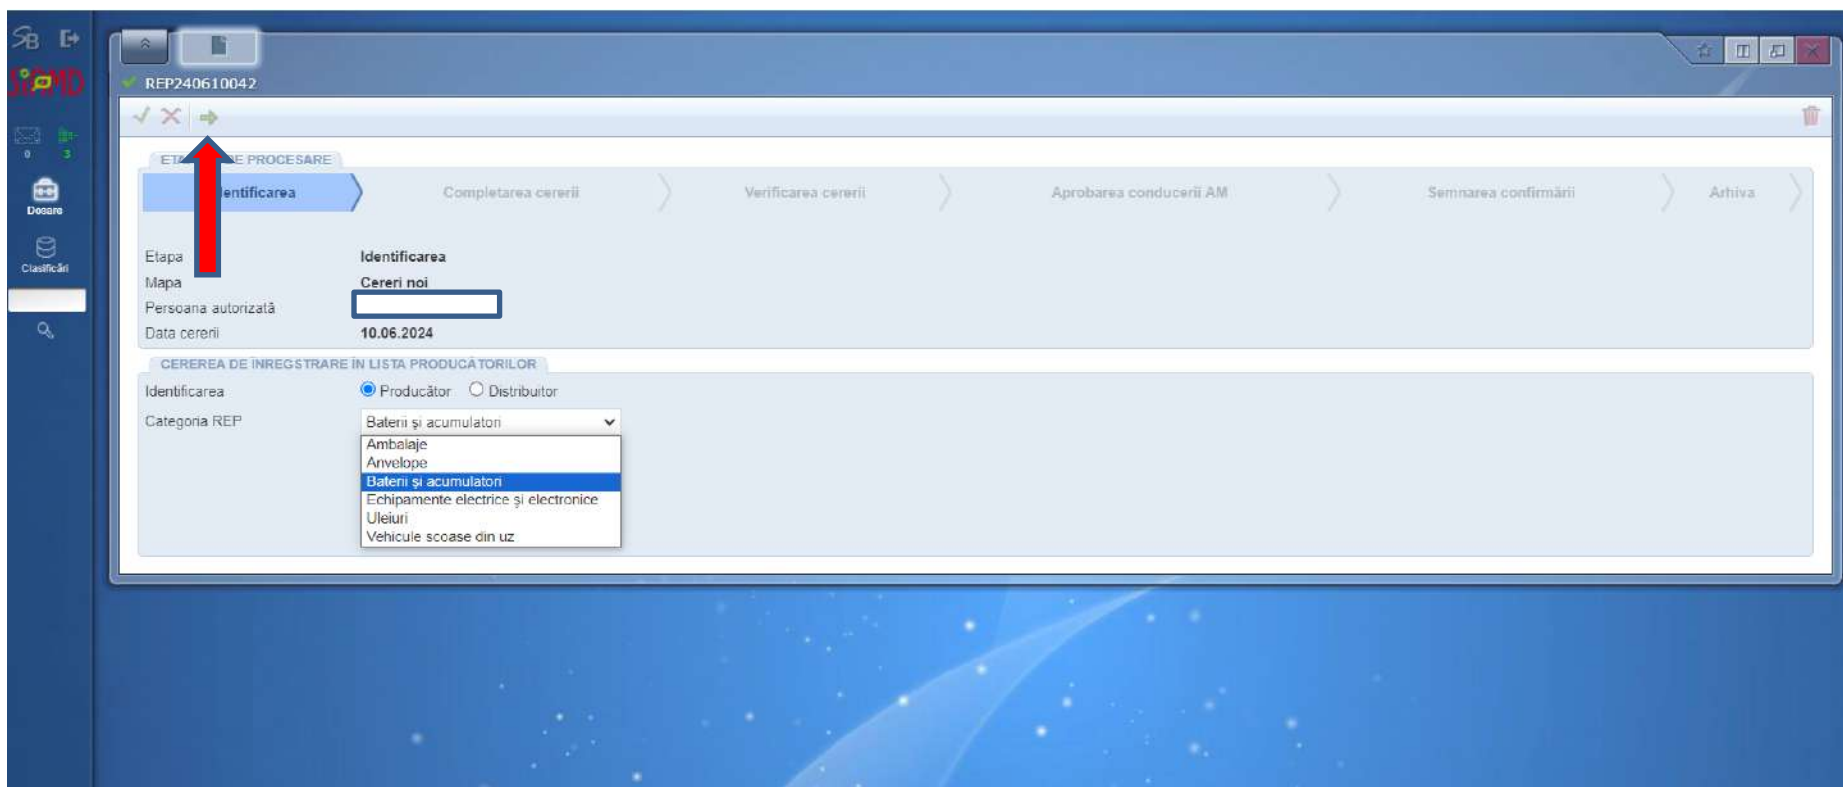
SIAMD

0 3

Dosare

Clasificări

REP240610042

ETA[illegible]E PROCESARE

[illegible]entificarea

Completarea cererii

Verificarea cererii

Aprobarea conducerii AM

Semnarea confirmării

Arhiva

Etapa Identificarea

Mapa Cereri noi

Persoana autorizată

Data cererii 10.06.2024

CEREREA DE ÎNREGSTRARE ÎN LISTA PRODUCĂTORILOR

Identificarea Producător Distribuitor

Categoria REP Baterii şi acumulatori

Ambalaje
Anvelope
Baterii şi acumulatori
Echipamente electrice şi electronice
Uleiuri
Vehicule scoase din uz